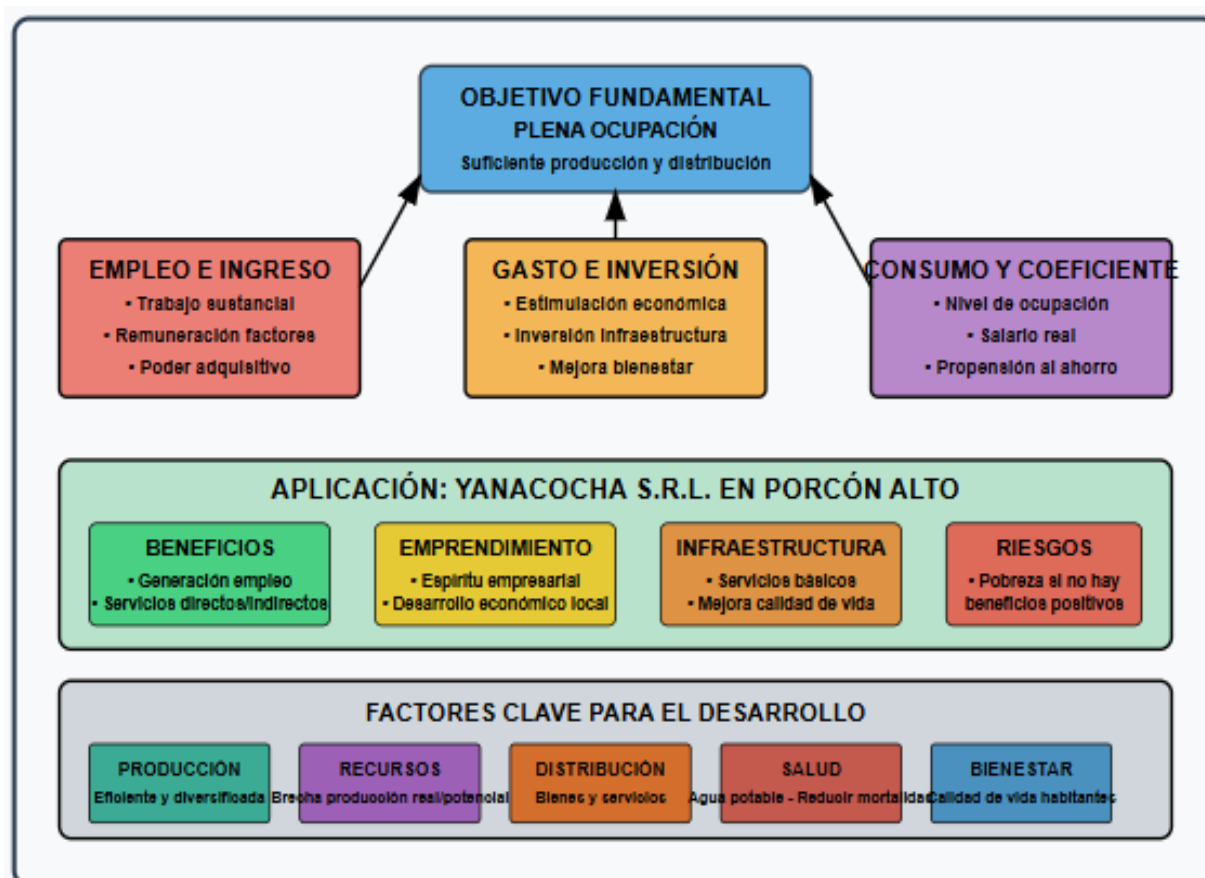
OBJETIVO FUNDAMENTAL
PLENA OCUPACIÓN
Suficiente producción y distribución

EMPLEO E INGRESO
• Trabajo sustancial
• Remuneración factores
• Poder adquisitivo

GASTO E INVERSIÓN
• Estimulación económica
• Inversión infraestructura
• Mejora bienestar

CONSUMO Y COEFICIENTE
• Nivel de ocupación
• Salario real
• Propensión al ahorro

APLICACIÓN: YANACOCHA S.R.L. EN PORCÓN ALTO

BENEFICIOS
• Generación empleo
• Servicios directos/indirectos

EMPRENDIMIENTO
• Espíritu empresarial
• Desarrollo económico local

INFRAESTRUCTURA
• Servicios básicos
• Mejora calidad de vida

RIESGOS
• Pobreza si no hay beneficios positivos

FACTORES CLAVE PARA EL DESARROLLO

PRODUCCIÓN
Eficiente y diversificada

RECURSOS
Brecha producción real/potencial

DISTRIBUCIÓN
Bienes y servicios

SALUD
Agua potable - Reducir mortalidad

BIENESTAR
Calidad de vida habitantes